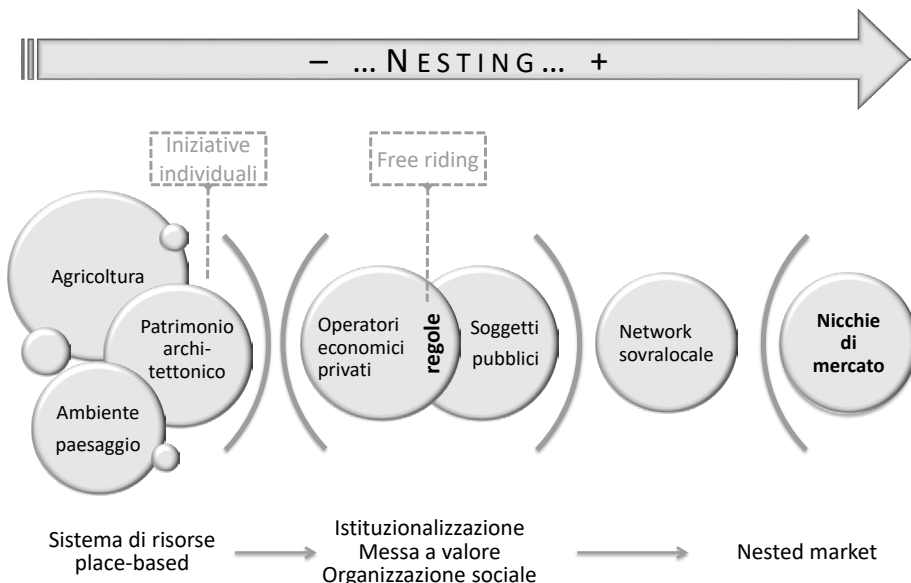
– … NESTING … +

Iniziative individuali

Free riding

Agricoltura

Patrimonio archi-tettonico

Ambiente paesaggio

Operatori economici privati

regole

Soggetti pubblici

Network sovralocale

Nicchie di mercato

Sistema di risorse place-based

Istituzionalizzazione
Messa a valore
Organizzazione sociale

Nested market